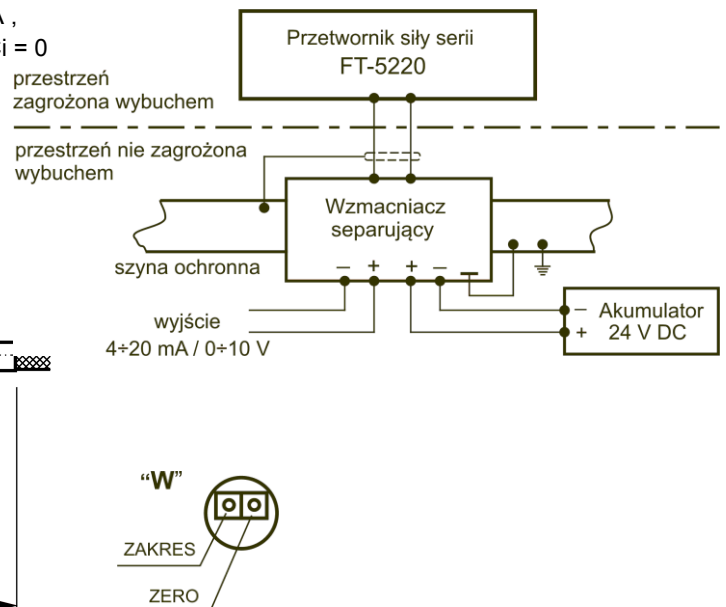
A ,
i = 0

Przetwornik siły serii
FT-5220

przestrzeń
zagrożona wybuchem

przestrzeń nie zagrożona
wybuchem

Wzmacniacz
separujący

szyna ochronna

– + + –

wyjście
4÷20 mA / 0÷10 V

– Akumulator
+ 24 V DC

"W"

ZAKRES

ZERO